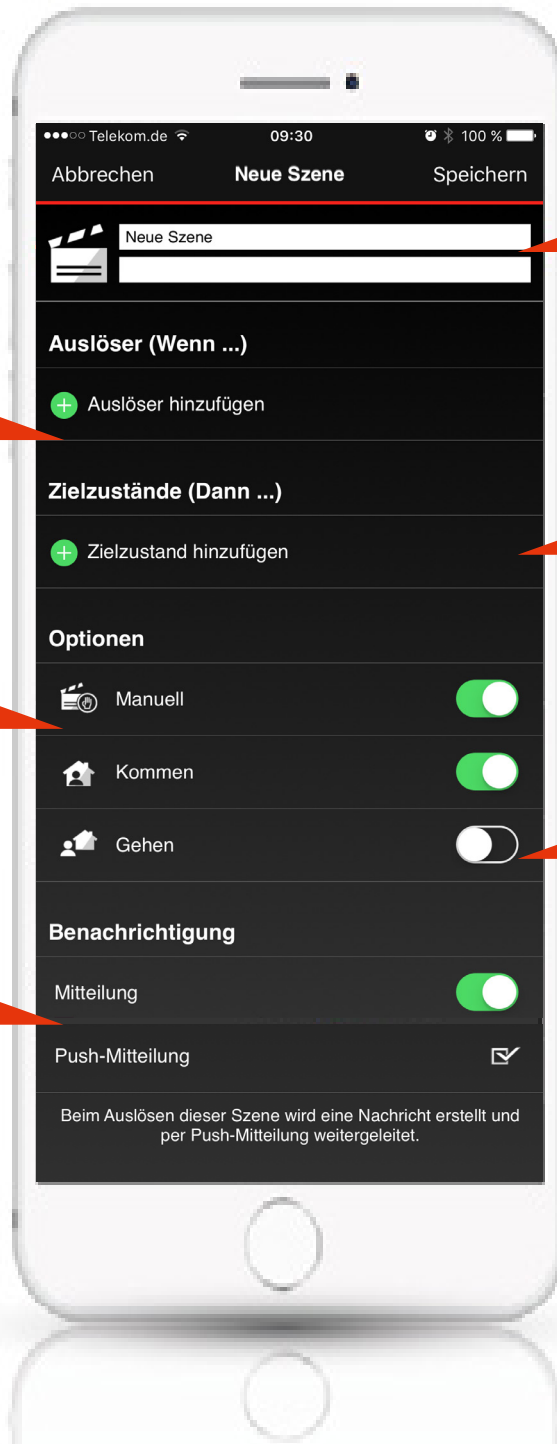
●●●○○ Telekom.de 09:30 100 %

Abbrechen Neue Szene Speichern

Neue Szene

Auslöser (Wenn ...)

Auslöser hinzufügen

Zielzustände (Dann ...)

Zielzustand hinzufügen

Optionen

Manuell

Kommen

Gehen

Benachrichtigung

Mitteilung

Push-Mitteilung

Beim Auslösen dieser Szene wird eine Nachricht erstellt und per Push-Mitteilung weitergeleitet.